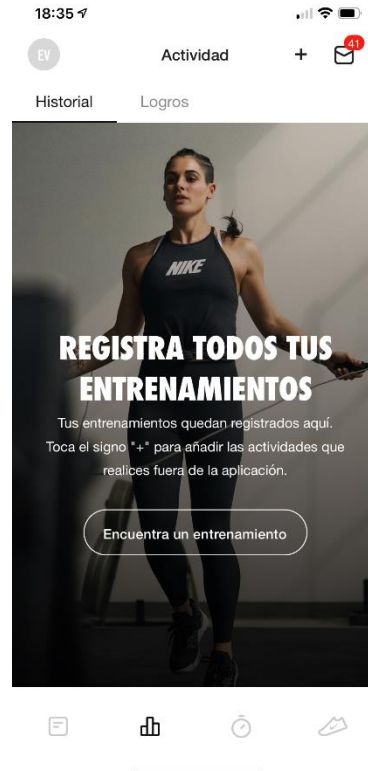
18:35

EV

Actividad

+

41

Historial

Logros

NIKE

REGISTRA TODOS TUS ENTRENAMIENTOS

Tus entrenamientos quedan registrados aquí. Toca el signo "+" para añadir las actividades que realices fuera de la aplicación.

Encuentra un entrenamiento